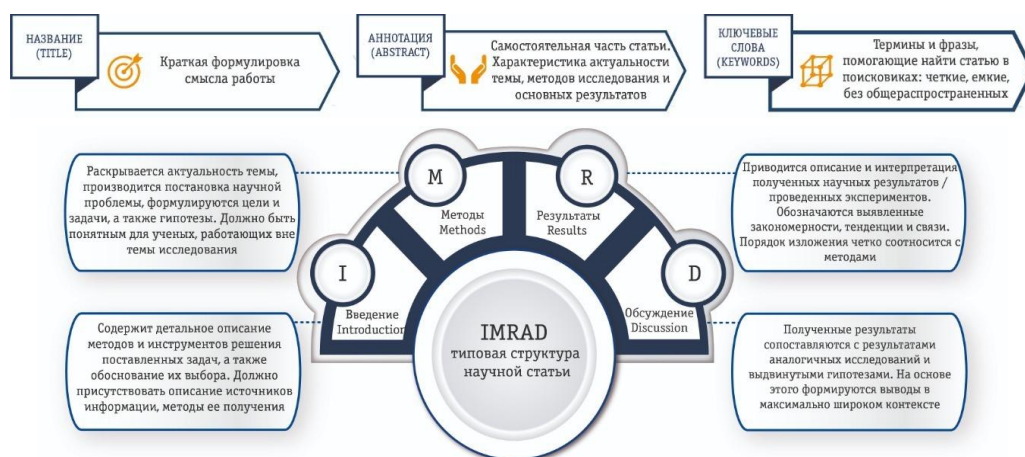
НАЗВАНИЕ (TITLE)

Краткая формулировка смысла работы

АННОТАЦИЯ (ABSTRACT)

Самостоятельная часть статьи. Характеристика актуальности темы, методов исследования и основных результатов

КЛЮЧЕВЫЕ СЛОВА (KEYWORDS)

Термины и фразы, помогающие найти статью в поисковиках: четкие, емкие, без общераспространенных

Раскрывается актуальность темы, производится постановка научной проблемы, формулируются цели и задачи, а также гипотезы. Должно быть понятным для ученых, работающих вне темы исследования

M

Методы Methods

R

Результаты Results

Приводится описание и интерпретация полученных научных результатов / проведенных экспериментов. Обозначаются выявленные закономерности, тенденции и связи. Порядок изложения четко соотносится с методами

I

Введение Introduction

D

Обсуждение Discussion

Содержит детальное описание методов и инструментов решения поставленных задач, а также обоснование их выбора. Должно присутствовать описание источников информации, методы ее получения

IMRAD
типовая структура научной статьи

Полученные результаты сопоставляются с результатами аналогичных исследований и выдвинутыми гипотезами. На основе этого формируются выводы в максимально широком контексте